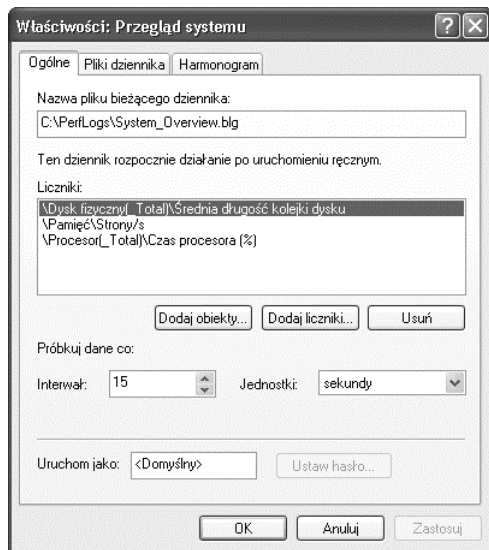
Właściwości: Przegląd systemu

? X

Ogólne | Pliki dziennika | Harmonogram

Nazwa pliku bieżącego dziennika:

C:\PerfLogs\System_Overview.blg

Ten dziennik rozpocznie działanie po uruchomieniu ręcznym.

Liczniki:

\Dysk fizyczny(_Total)\Średnia długość kolejki dysku
\Pamięć\Strony/s
\Procesor(_Total)\Czas procesora (%)

Dodaj obiekty... | Dodaj liczniki... | Usuń

Próbkuj dane co:

Interwał: 15

Jednostki: sekundy

Uruchom jako: <Domyślny>

Ustaw hasło...

OK | Anuluj | Zastosuj